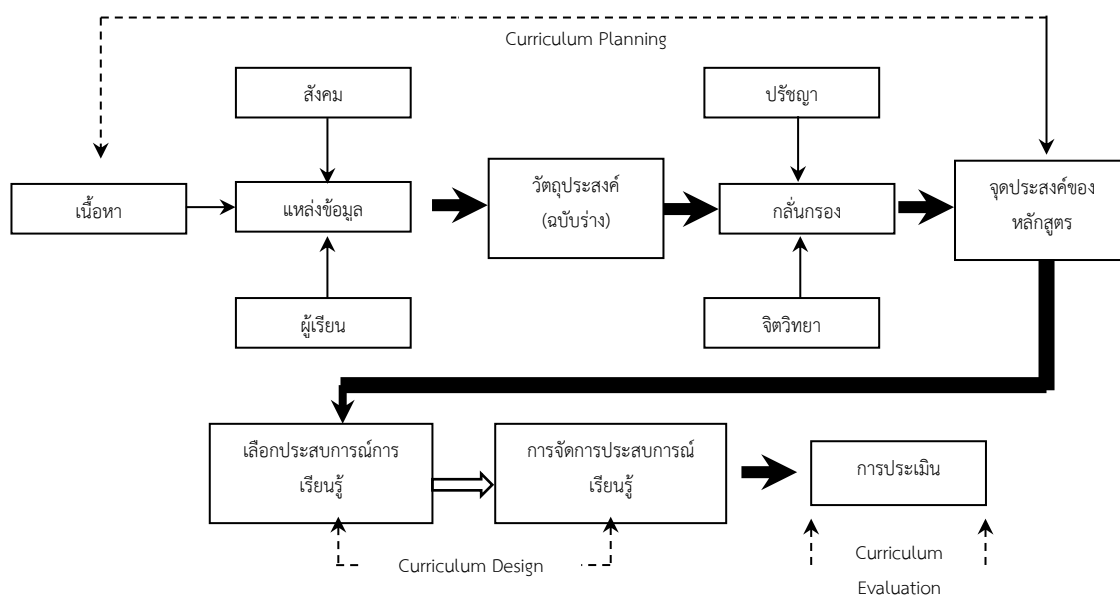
Curriculum Planning

สังคม

ปรัชญา

เนื้อหา

แหล่งข้อมูล

วัตถุประสงค์ (ฉบับร่าง)

กลั่นกรอง

จุดประสงค์ของหลักสูตร

ผู้เรียน

จิตวิทยา

เลือกประสบการณ์การเรียนรู้

การจัดการประสบการณ์เรียนรู้

การประเมิน

Curriculum Design

Curriculum Evaluation